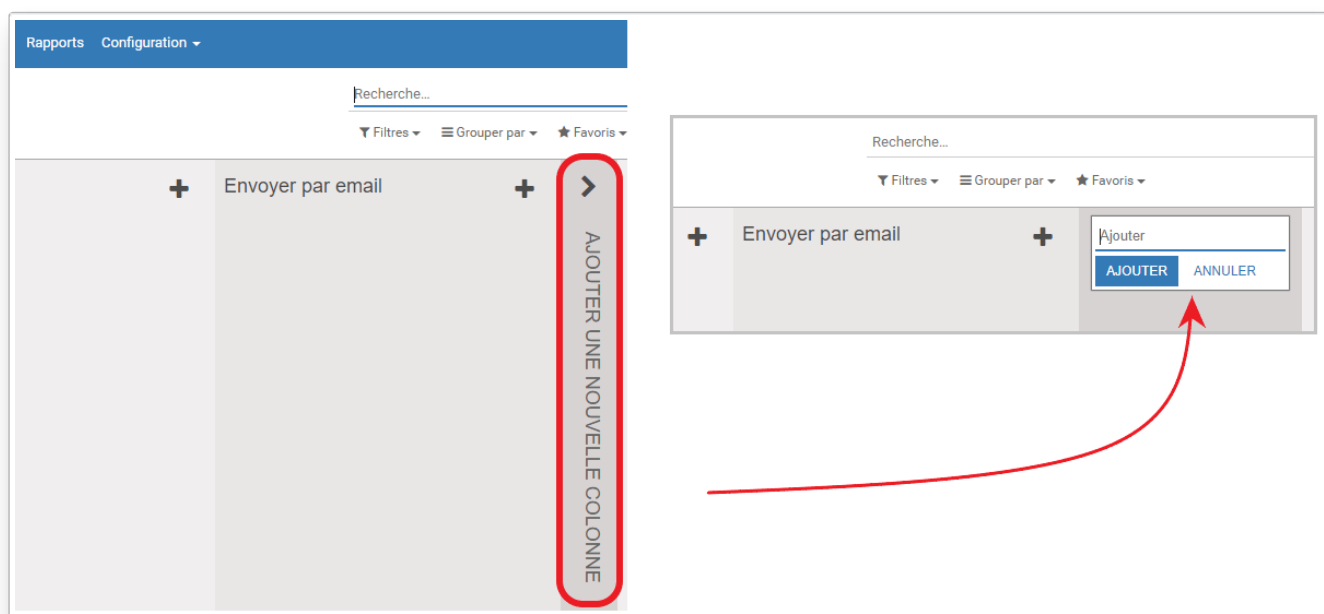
Rapports Configuration

Recherche...

Filtres Grouper par Favoris

+ Envoyer par email +

AJOUTER UNE NOUVELLE COLONNE

Recherche...

Filtres Grouper par Favoris

+ Envoyer par email +

Ajouter

AJOUTER ANNULER